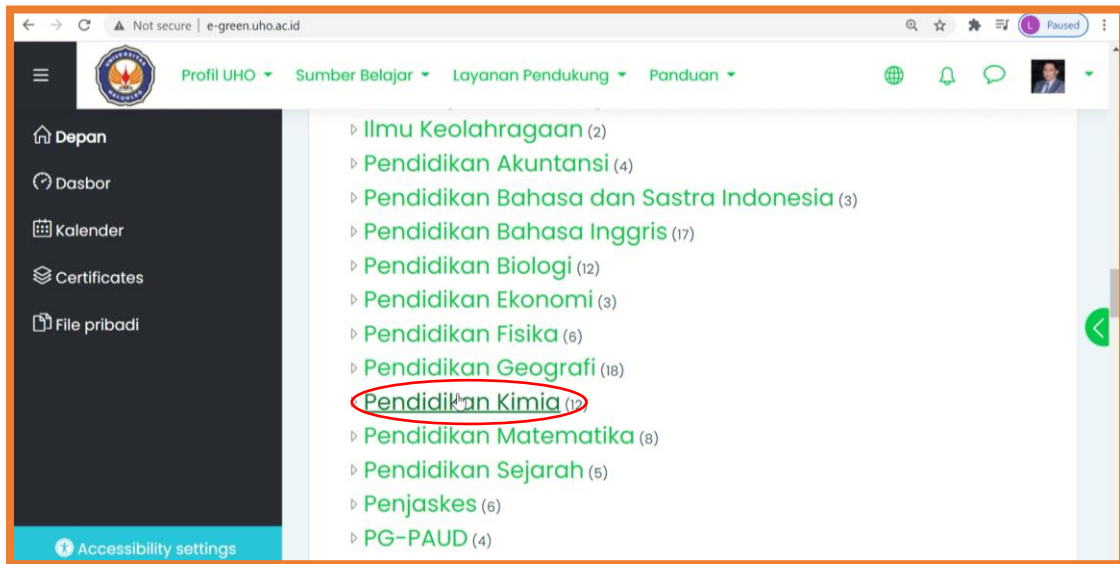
Not secure | e-green.uho.ac.id

L Paused

Profil UHO ▾ Sumber Belajar ▾ Layanan Pendukung ▾ Panduan ▾

Depan

Dasbor

Kalender

Certificates

File pribadi

Accessibility settings

Ilmu Keolahragaan (2)

Pendidikan Akuntansi (4)

Pendidikan Bahasa dan Sastra Indonesia (3)

Pendidikan Bahasa Inggris (17)

Pendidikan Biologi (12)

Pendidikan Ekonomi (3)

Pendidikan Fisika (6)

Pendidikan Geografi (18)

Pendidikan Kimia (12)

Pendidikan Matematika (8)

Pendidikan Sejarah (5)

Penjaskes (6)

PG-PAUD (4)